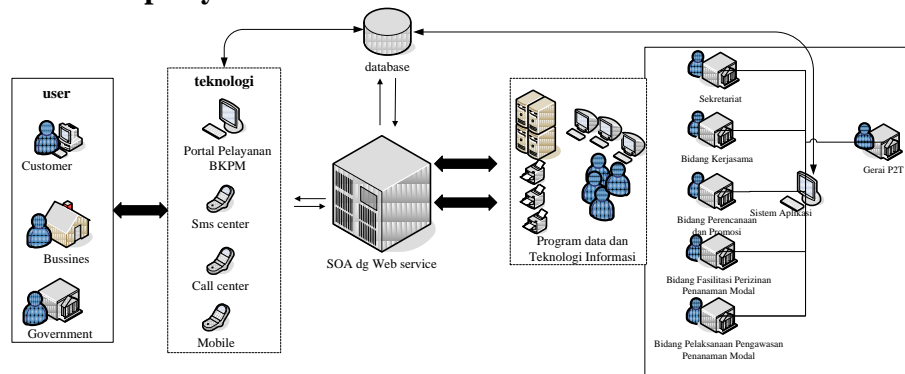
database

user

Customer

Bussines

Government

teknologi

Portal Pelayanan BKPM

Sms center

Call center

Mobile

SOA dg Web service

Program data dan Teknologi Informasi

Sekretariat

Bidang Kerjasama

Bidang Perencanaan dan Promosi

Sistem Aplikasi

Gerai P2T

Bidang Fasilitasi Perizinan Penanaman Modal

Bidang Pelaksanaan Pengawasan Penanaman Modal